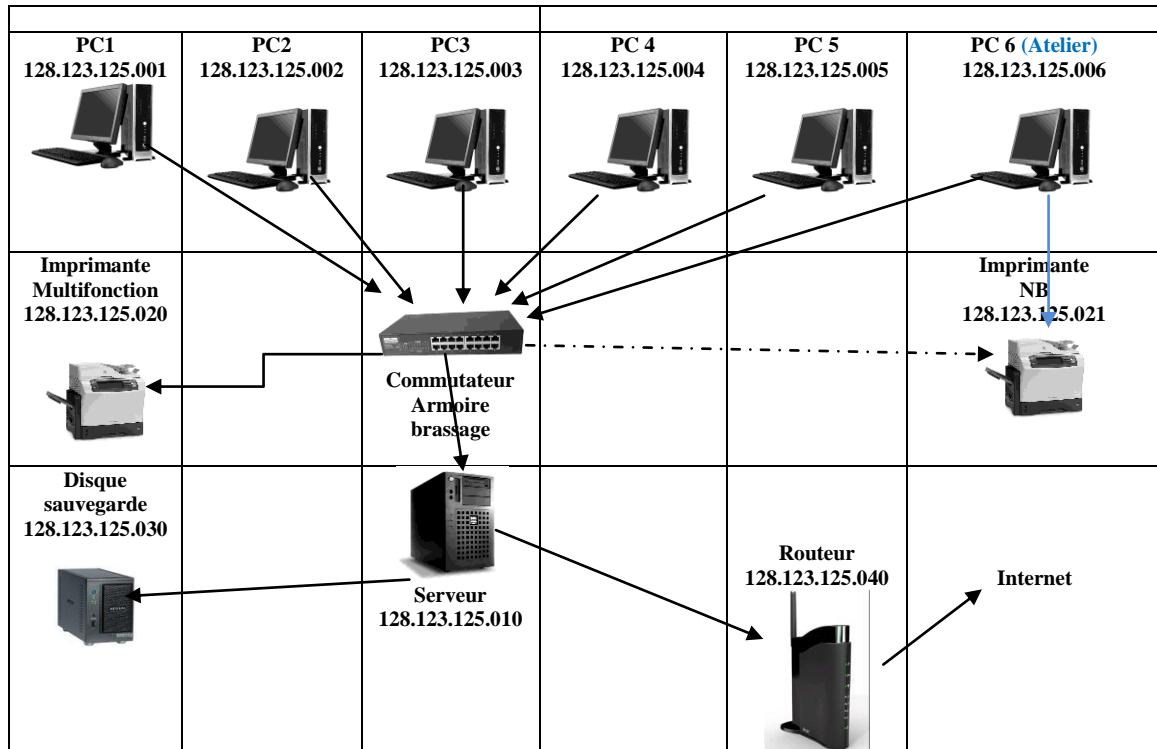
| PC1 128.123.125.001 | PC2 128.123.125.002 | PC3 128.123.125.003 | PC 4 128.123.125.004 | PC 5 128.123.125.005 | PC 6 (Atelier) 128.123.125.006 |
|---|---|---|---|---|---|
| Imprimante Multifonction 128.123.125.020 | | Commutateur Armoire brassage | | | Imprimante NB 128.123.125.021 |
| Disque sauvegarde 128.123.125.030 | | Serveur 128.123.125.010 | | Routeur 128.123.125.040 | Internet |